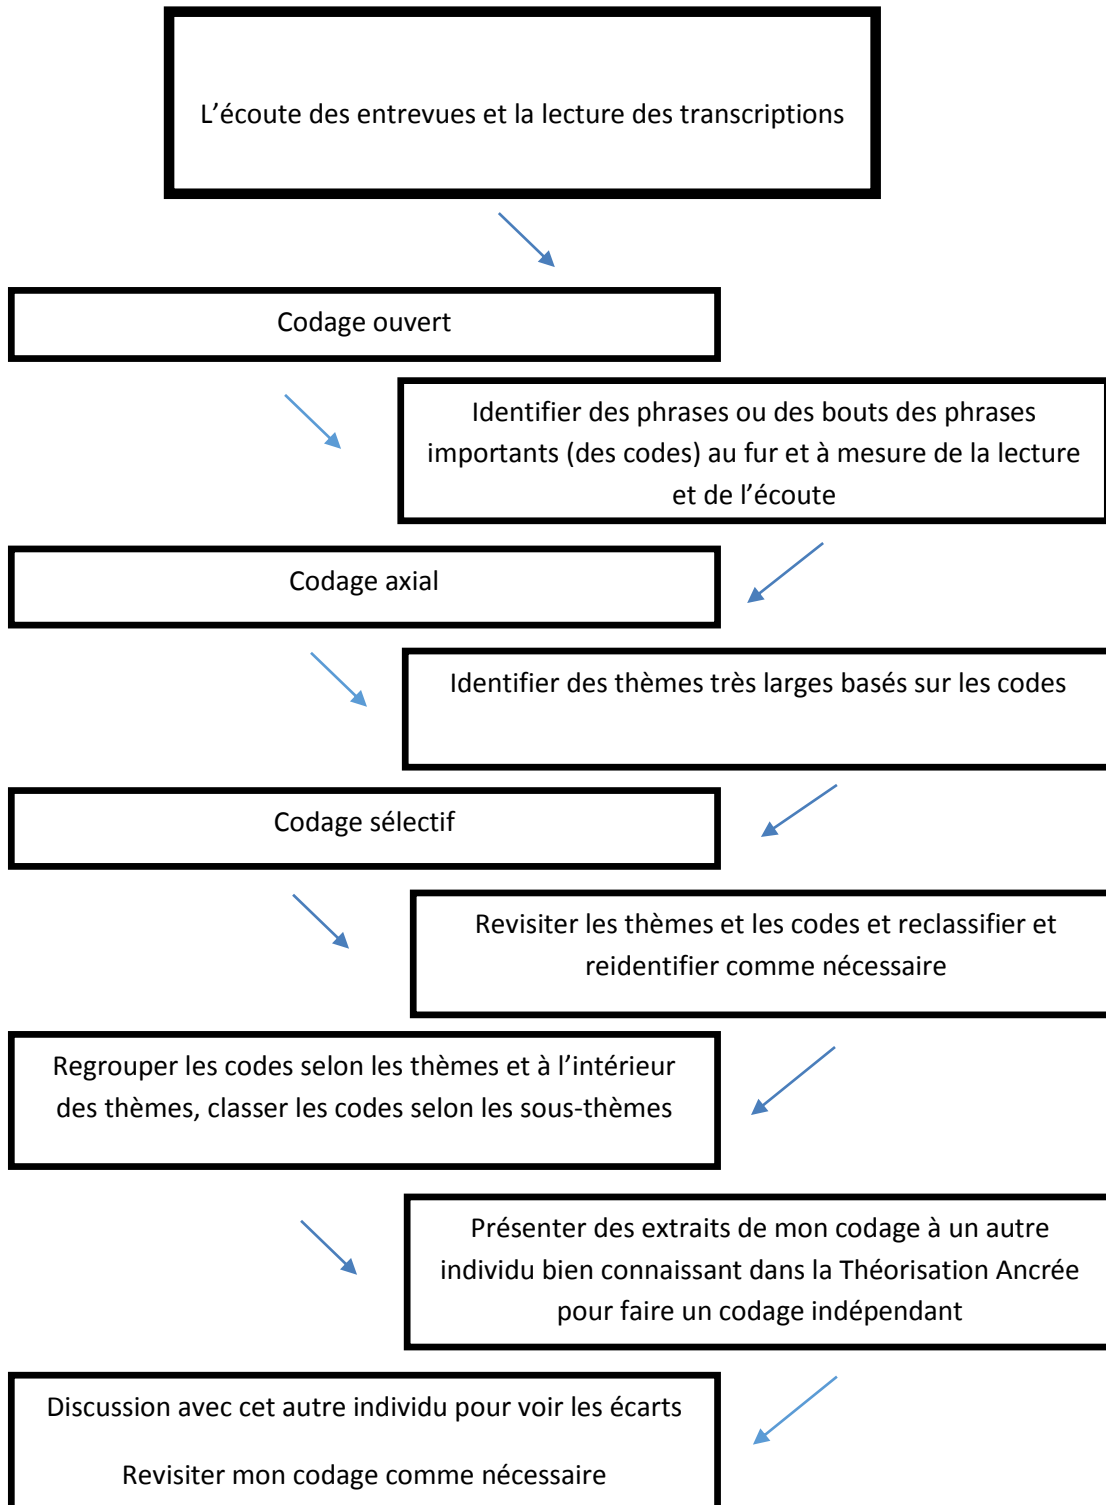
L’écoute des entrevues et la lecture des transcriptions

Codage ouvert

Identifier des phrases ou des bouts des phrases importants (des codes) au fur et à mesure de la lecture et de l’écoute

Codage axial

Identifier des thèmes très larges basés sur les codes

Codage sélectif

Revisiter les thèmes et les codes et reclassifier et reidentifier comme nécessaire

Regrouper les codes selon les thèmes et à l’intérieur des thèmes, classer les codes selon les sous-thèmes

Présenter des extraits de mon codage à un autre individu bien connaissant dans la Théorisation Ancrée pour faire un codage indépendant

Discussion avec cet autre individu pour voir les écarts

Revisiter mon codage comme nécessaire